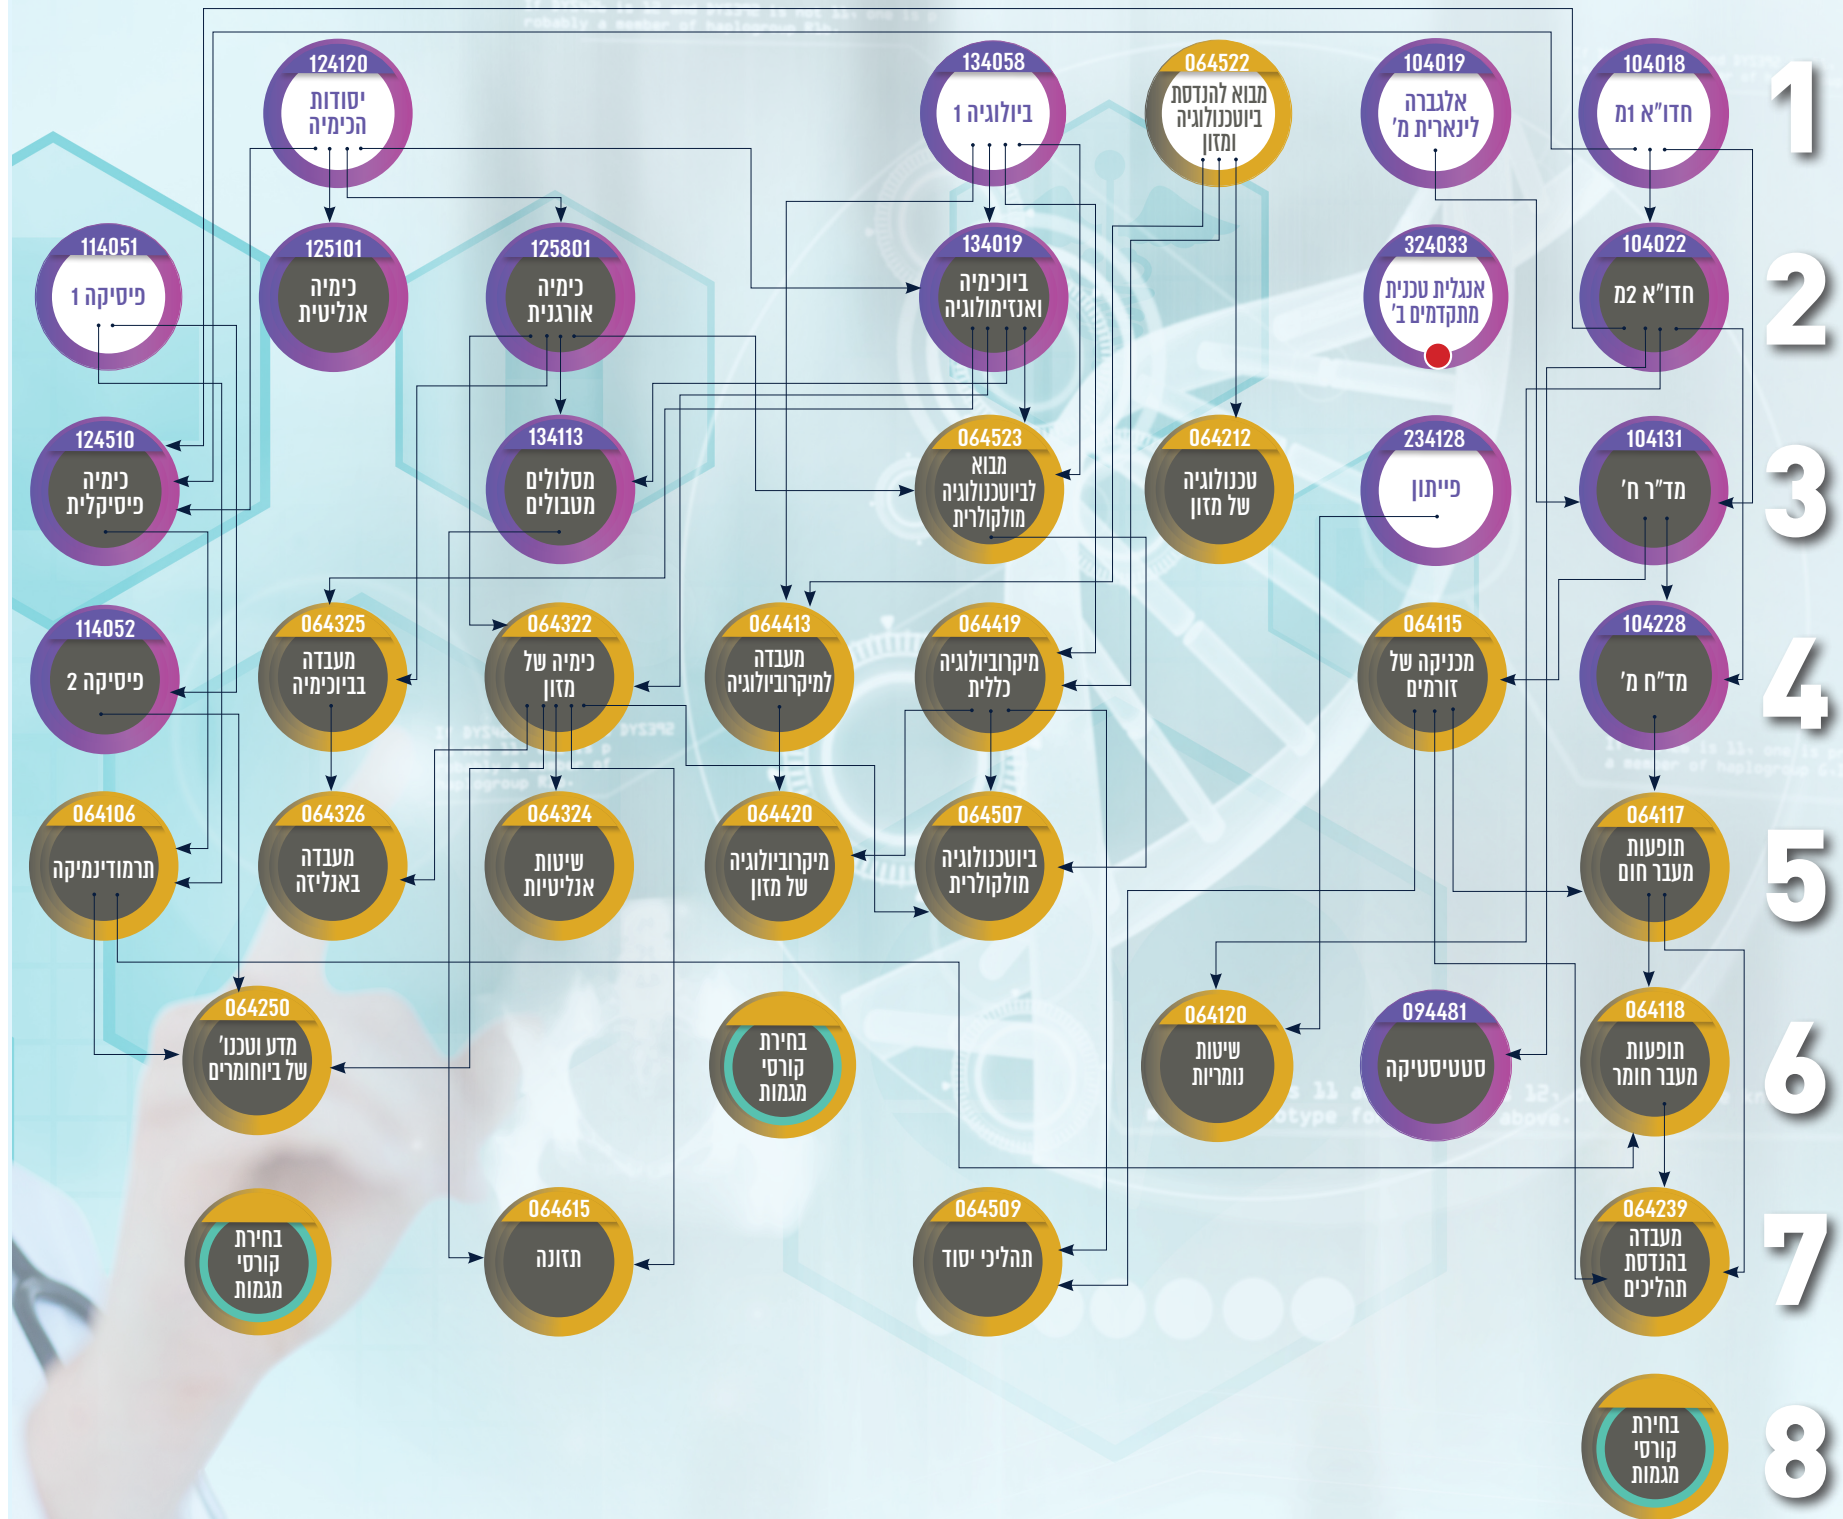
1
104018
חדו"א 1מ
104019
אלגברה ליניארית מ'
064522
מבוא להנדסת ביוטכנולוגיה ומזון
134058
ביולוגיה 1
124120
יסודות הכימיה

2
104022
חדו"א 2מ
324033
אנגלית טכנית מתקדמים ב'
134019
ביוכימיה ואנזימולוגיה
125801
כימיה אורגנית
125101
כימיה אנליטית
114051
פיסיקה 1

3
104131
מד"ר ח'
234128
פייתון
064212
טכנולוגיה של מזון
064523
מבוא לביוטכנולוגיה מולקולרית
134113
מסלולים מטבוליים
124510
כימיה פיסיקלית

4
104228
מד"ח מ'
064115
מכניקה של זורמים
064419
מיקרוביולוגיה כללית
064413
מעבדה למיקרוביולוגיה
064322
כימיה של מזון
064325
מעבדה בביוכימיה
114052
פיסיקה 2

5
064117
תופעות מעבר חום
064507
ביוטכנולוגיה מולקולרית
064420
מיקרוביולוגיה של מזון
064324
שיטות אנליטיות
064326
מעבדה באנליזה
064106
תרמודינמיקה

6
064118
תופעות מעבר חומר
094481
סטטיסטיקה
064120
שיטות נומריות
בחירת קורסי מגמות
064250
מדע וטכנו' של ביוחומרים

7
064239
מעבדה בהנדסת תהליכים
064509
תהליכי יסוד
064615
תזונה
בחירת קורסי מגמות

8
בחירת קורסי מגמות